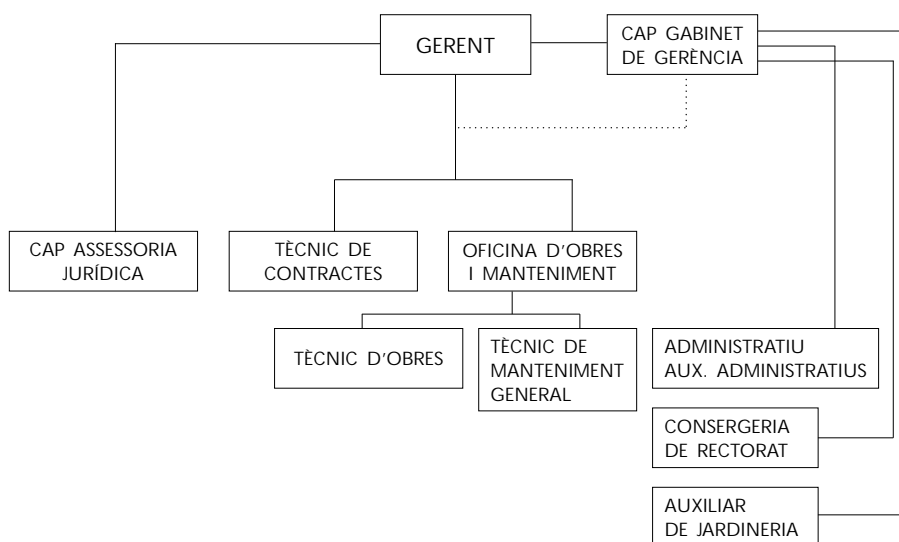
GERENT

CAP GABINET DE GERÈNCIA

CAP ASSESSORIA JURÍDICA

TÈCNIC DE CONTRACTES

OFICINA D'OBRES I MANTENIMENT

TÈCNIC D'OBRES

TÈCNIC DE MANTENIMENT GENERAL

ADMINISTRATIU AUX. ADMINISTRATIUS

CONSERGERIA DE RECTORAT

AUXILIAR DE JARDINERIA